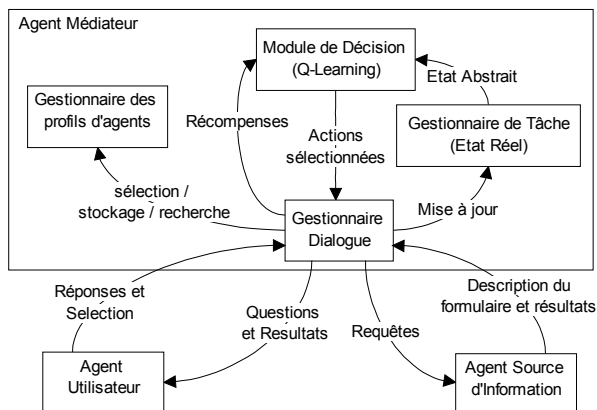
Agent Médiateur

Module de Décision
(Q-Learning)

Etat Abstrait

Gestionnaire des
profils d'agents

Récompenses

Actions
sélectionnées

Gestionnaire de Tâche
(Etat Réel)

sélection /
stockage / recherche

Gestionnaire
Dialogue

Mise à jour

Réponses et
Selection

Questions
et Resultats

Requêtes

Description du
formulaire et résultats

Agent
Utilisateur

Agent Source
d'Information